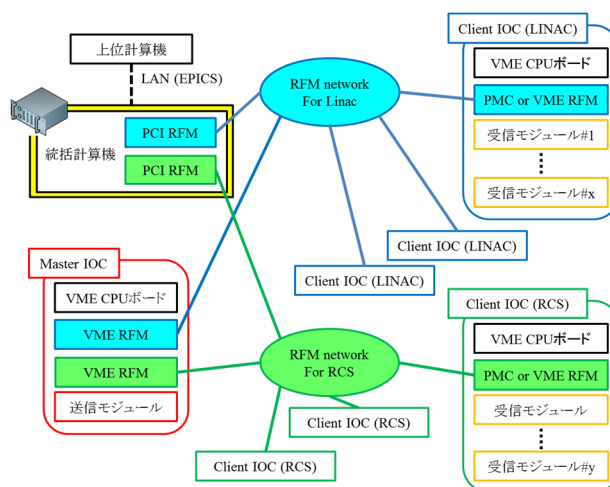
上位計算機

LAN (EPICS)

統括計算機

PCI RFM

PCI RFM

RFM network For Linac

Client IOC (LINAC)

VME CPUボード

PMC or VME RFM

受信モジュール#1

⋮

受信モジュール#x

Client IOC (LINAC)

Client IOC (LINAC)

Master IOC

VME CPUボード

VME RFM

VME RFM

送信モジュール

RFM network For RCS

Client IOC (RCS)

VME CPUボード

PMC or VME RFM

受信モジュール

⋮

受信モジュール#y

Client IOC (RCS)

Client IOC (RCS)